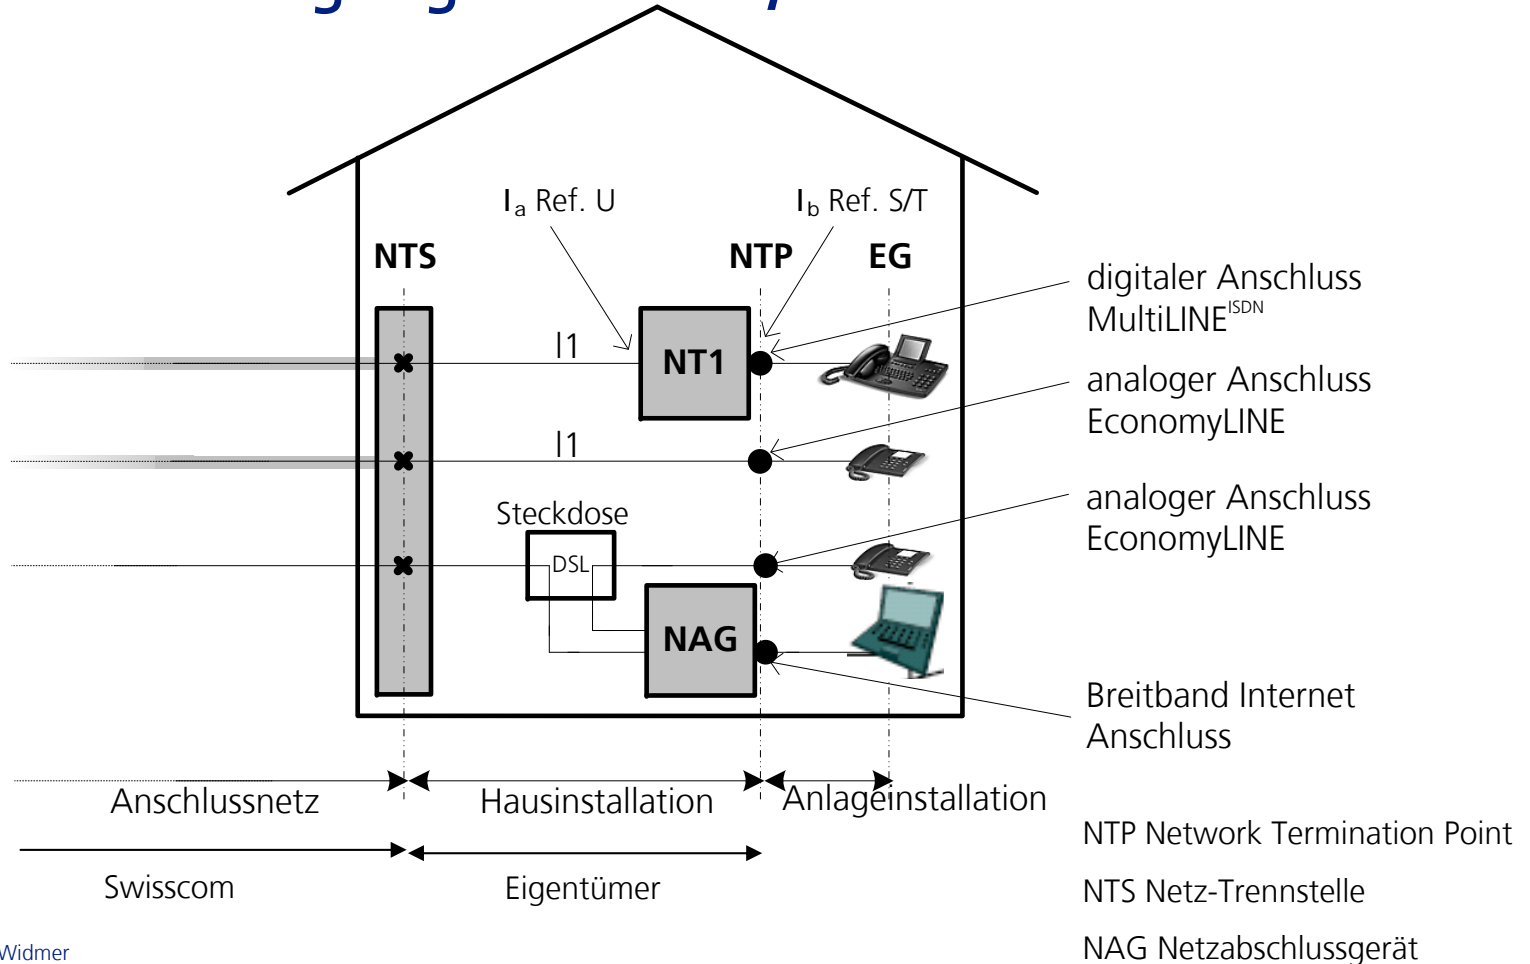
$I_a$ Ref. U

$I_b$ Ref. S/T

NTS

NTP

EG

I1

NT1

I1

Steckdose

DSL

NAG

digitaler Anschluss MultiLINE$^{ISDN}$

analoger Anschluss EconomyLINE

analoger Anschluss EconomyLINE

Breitband Internet Anschluss

Anschlussnetz

Hausinstallation

Anlageinstallation

Swisscom

Eigentümer

NTP Network Termination Point

NTS Netz-Trennstelle

NAG Netzabschlussgerät

Widmer